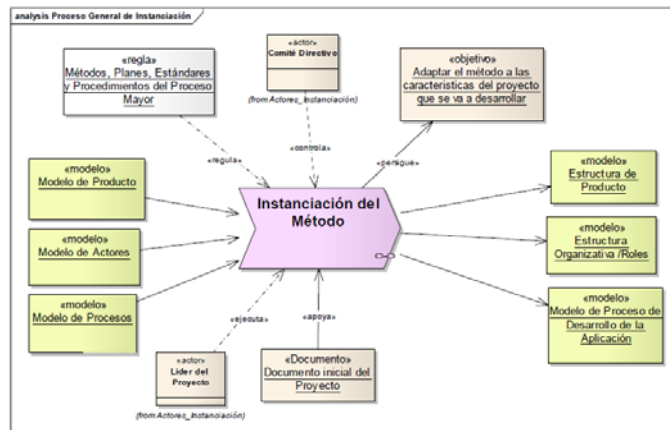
analysis Proceso General de Instanciación

«regla»
Métodos, Planes, Estándares y Procedimientos del Proceso Mayor

«actor»
Comité Directivo

(from Actores_Instanciación)

«objetivo»
Adaptar el método a las características del proyecto que se va a desarrollar

«regula»

«controla»

«persigue»

«modelo»
Modelo de Producto

«modelo»
Modelo de Actores

«modelo»
Modelo de Procesos

Instanciación del Método

«modelo»
Estructura de Producto

«modelo»
Estructura Organizativa /Roles

«modelo»
Modelo de Proceso de Desarrollo de la Aplicación

«ejecuta»

«apoya»

«actor»
Lider del Proyecto

(from Actores_Instanciación)

«Documento»
Documento inicial del Proyecto